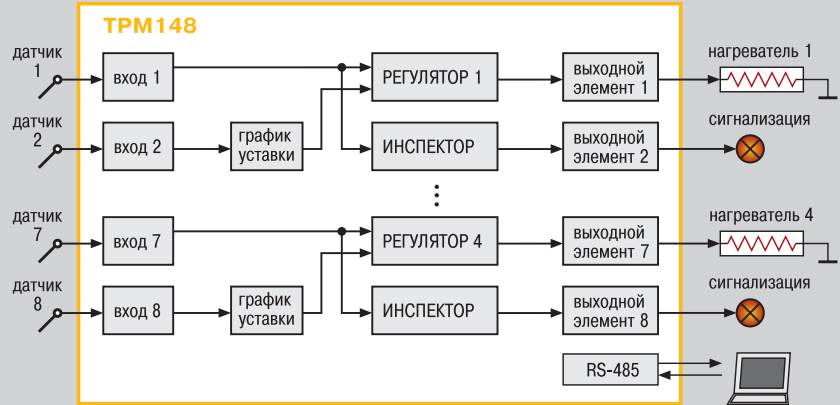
ТРМ148

датчик 1
вход 1
РЕГУЛЯТОР 1
выходной элемент 1
нагреватель 1

датчик 2
вход 2
график уставки
ИНСПЕКТОР
выходной элемент 2
сигнализация

⋮

датчик 7
вход 7
РЕГУЛЯТОР 4
выходной элемент 7
нагреватель 4

датчик 8
вход 8
график уставки
ИНСПЕКТОР
выходной элемент 8
сигнализация

RS-485